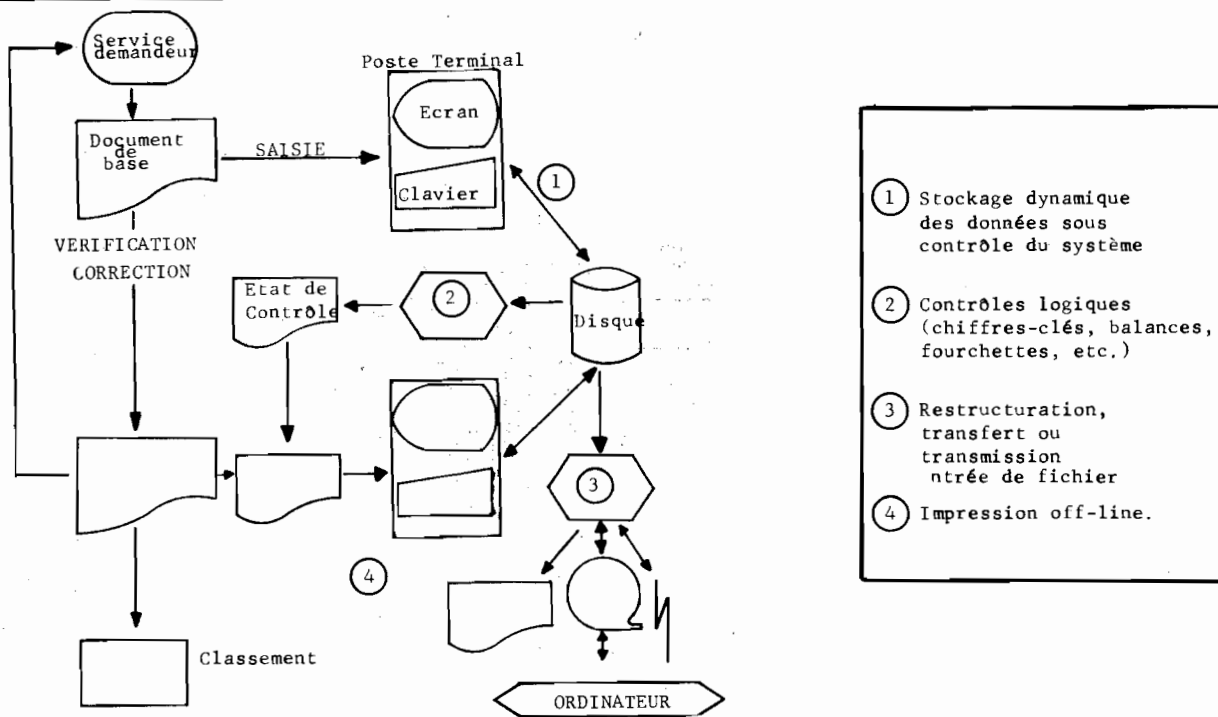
Service demandeur

Poste Terminal

Ecran

Document de base

SAISIE

Clavier

1

VERIFICATION
CORRECTION

Etat de Contrôle

2

Disque

3

4

Classement

ORDINATEUR

1 Stockage dynamique des données sous contrôle du système

2 Contrôles logiques (chiffres-clés, balances, fourchettes, etc.)

3 Restructuration, transfert ou transmission ntrée de fichier

4 Impression off-line.